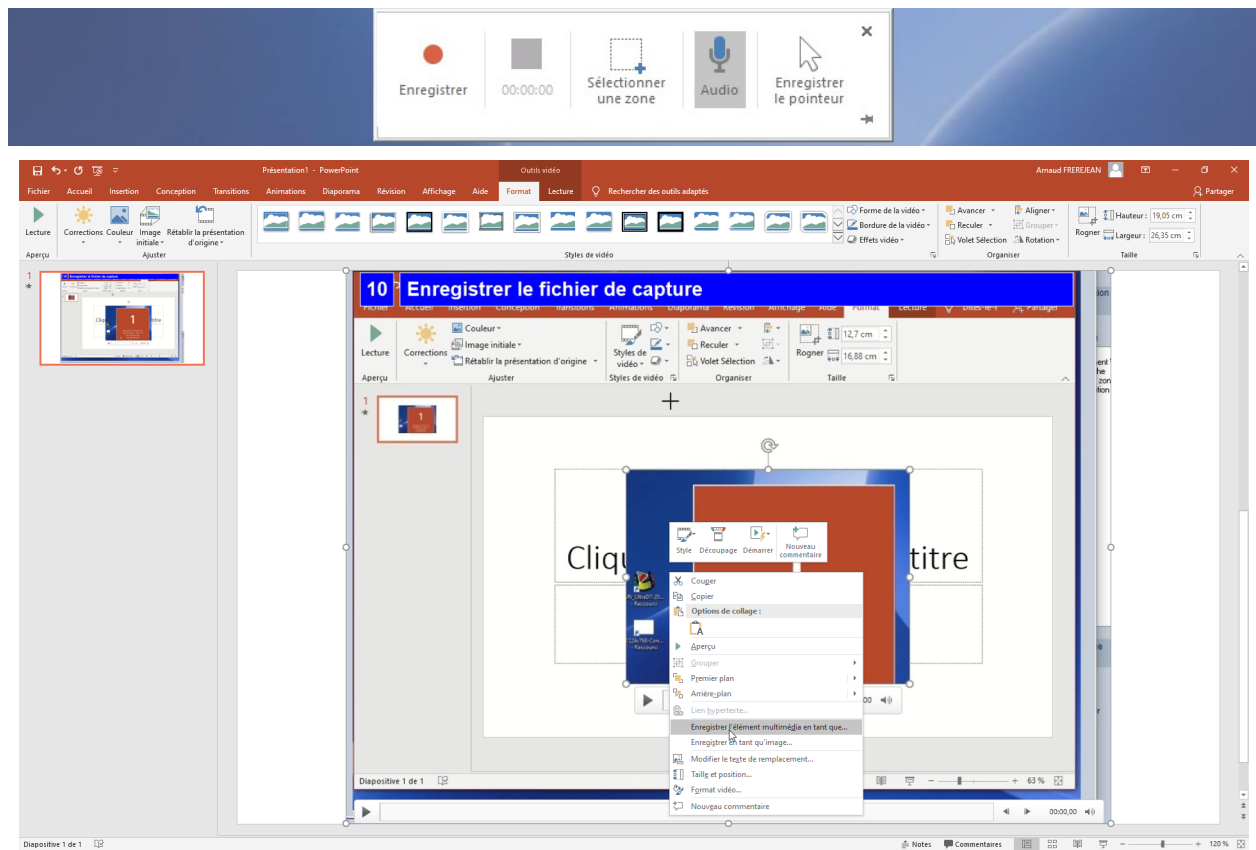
Enregistrer
00:00:00
Sélectionner une zone
Audio
Enregistrer le pointeur

Présentation1 - PowerPoint
Outils vidéo
Arnaud FREREJEAN
Fichier Accueil Insertion Conception Transitions Animations Diaporama Révision Affichage Aide Format Lecture Rechercher des outils adaptés
Partager
Lecture
Aperçu
Corrections Couleur Image initiale Rétablir la présentation d'origine
Ajuster
Styles de vidéo
Forme de la vidéo
Bordure de la vidéo
Effets vidéo
Avancer
Reculer
Volet Sélection
Aligner
Grouper
Rotation
Organiser
Rogner
Hauteur : 19,05 cm
Largeur : 26,35 cm
Taille

10 Enregistrer le fichier de capture

Lecture
Aperçu
Corrections
Couleur
Image initiale
Rétablir la présentation d'origine
Ajuster
Styles de vidéo
Avancer
Reculer
Volet Sélection
Organiser
Rogner
12,7 cm
16,88 cm
Taille

Cliqu titre

Style Découpage Démarrer Nouveau commentaire
Couper
Copier
Options de collage :
Aperçu
Grouper
Premier plan
Arrière-plan
Lien hypertexte...
Enregistrer l'élément multimédia en tant que...
Enregistrer en tant qu'image...
Modifier le texte de remplacement...
Taille et position...
Format vidéo...
Nouveau commentaire

Diapositive 1 de 1
63 %
00:00,00
Diapositive 1 de 1
Notes
Commentaires
120 %